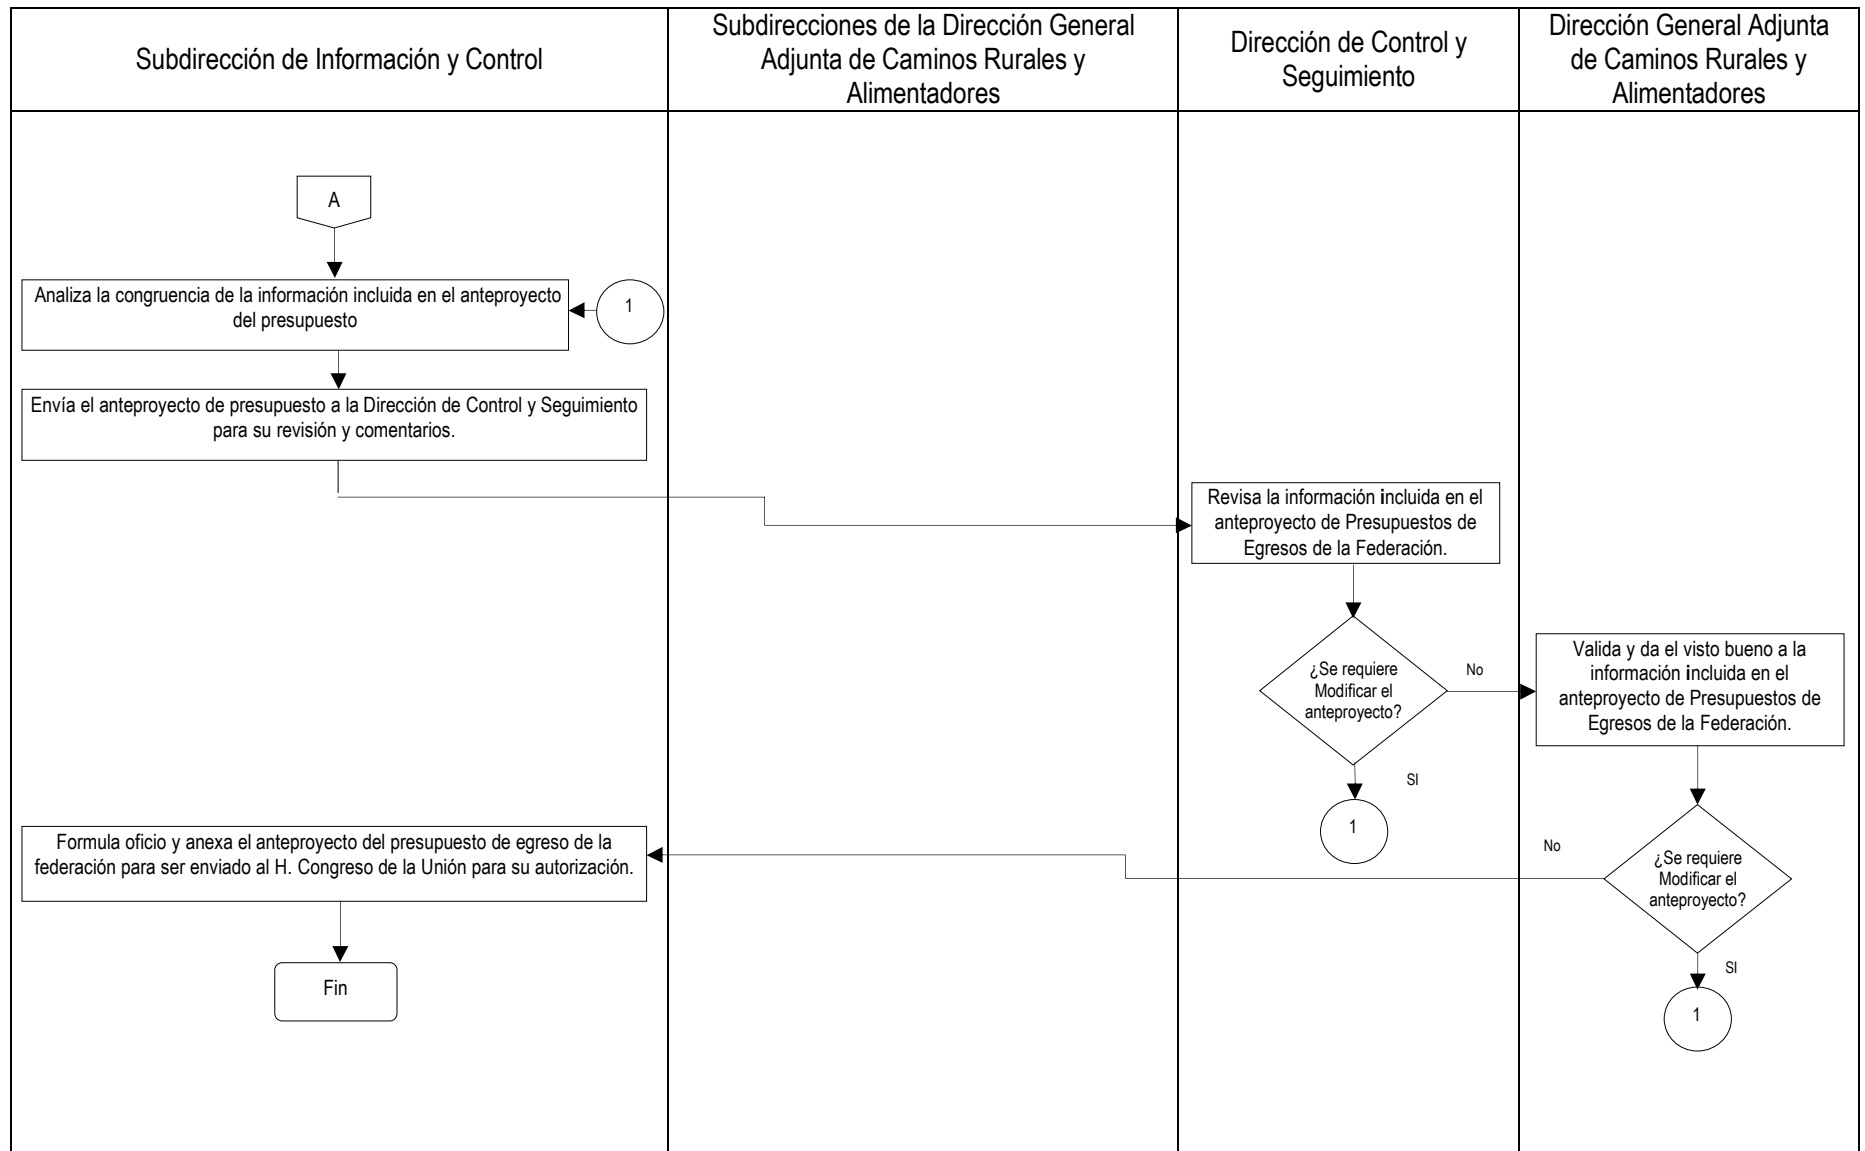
Subdirección de Información y Control

Subdirecciones de la Dirección General Adjunta de Caminos Rurales y Alimentadores

Dirección de Control y Seguimiento

Dirección General Adjunta de Caminos Rurales y Alimentadores

A

Analiza la congruencia de la información incluida en el anteproyecto del presupuesto

1

Envía el anteproyecto de presupuesto a la Dirección de Control y Seguimiento para su revisión y comentarios.

Revisa la información incluida en el anteproyecto de Presupuestos de Egresos de la Federación.

¿Se requiere Modificar el anteproyecto?

No

SI

1

Valida y da el visto bueno a la información incluida en el anteproyecto de Presupuestos de Egresos de la Federación.

Formula oficio y anexa el anteproyecto del presupuesto de egreso de la federación para ser enviado al H. Congreso de la Unión para su autorización.

No

¿Se requiere Modificar el anteproyecto?

SI

1

Fin